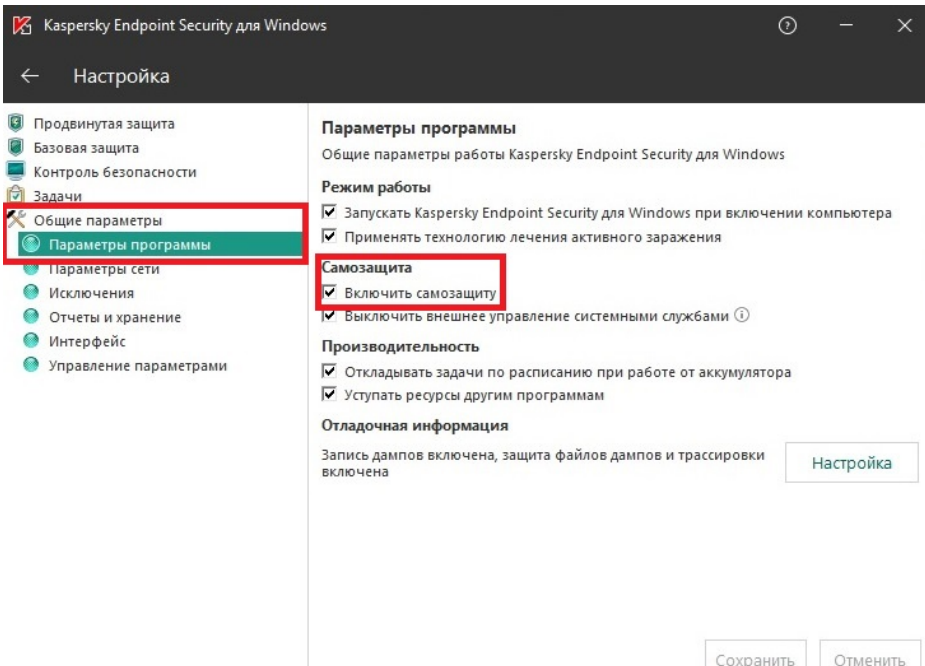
Kaspersky Endpoint Security для Windows

?

← Настройка

Продвинутая защита
Базовая защита
Контроль безопасности
Задачи
Общие параметры
Параметры программы
Параметры сети
Исключения
Отчеты и хранение
Интерфейс
Управление параметрами

Параметры программы
Общие параметры работы Kaspersky Endpoint Security для Windows

Режим работы
☑ Запускать Kaspersky Endpoint Security для Windows при включении компьютера
☑ Применять технологию лечения активного заражения

Самозащита
☑ Включить самозащиту
☑ Выключить внешнее управление системными службами ⓘ

Производительность
☑ Откладывать задачи по расписанию при работе от аккумулятора
☑ Уступать ресурсы другим программам

Отладочная информация
Запись дампов включена, защита файлов дампов и трассировки включена

Настройка

Сохранить Отменить